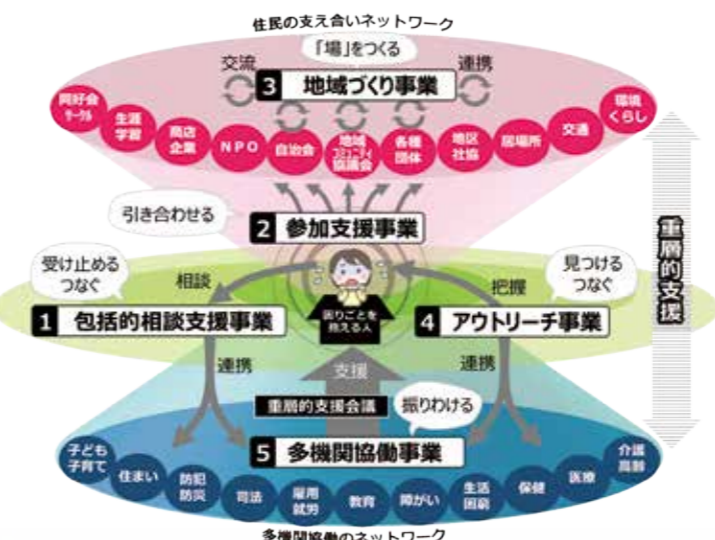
住民の支え合いネットワーク

「場」をつくる

交流

連携

3 地域づくり事業

同好会サークル

生涯学習

商店企業

NPO

自治会

地域コミュニティ協議会

各種団体

地区社協

居場所

交通

環境くらし

引き合わせる

2 参加支援事業

受け止めるつなぐ

相談

見つけるつなぐ

把握

1 包括的相談支援事業

困りごとを抱える人

4 アウトリーチ事業

重層的支援

連携

支援

連携

重層的支援会議

振りわける

5 多機関協働事業

子ども子育て

住まい

防犯防災

司法

雇用就労

教育

障がい

生活困窮

保健

医療

介護高齢

多機関協働のネットワーク